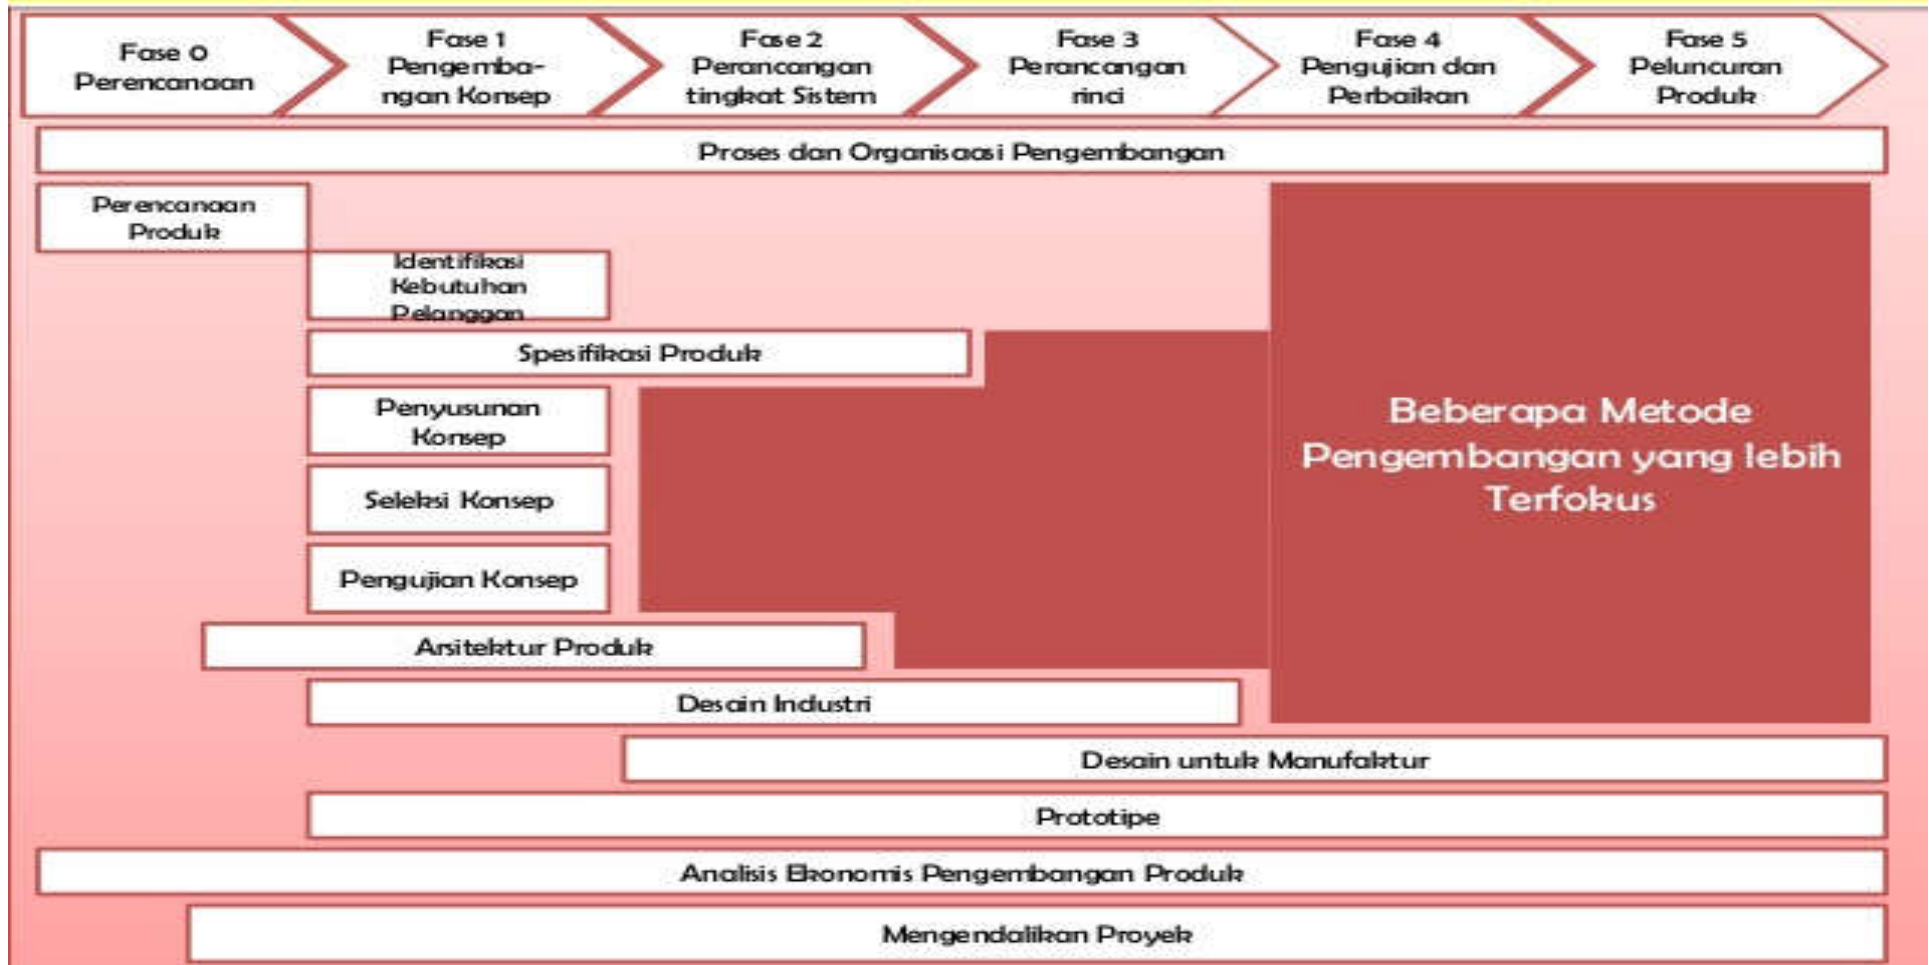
Fase 0 Perencanaan

Fase 1 Pengembangan Konsep

Fase 2 Perancangan tingkat Sistem

Fase 3 Perancangan rinci

Fase 4 Pengujian dan Perbaikan

Fase 5 Peluncuran Produk

Proses dan Organisasi Pengembangan

Perencanaan Produk

Identifikasi Kebutuhan Pelanggan

Spesifikasi Produk

Penyusunan Konsep

Seleksi Konsep

Pengujian Konsep

Beberapa Metode Pengembangan yang lebih Terfokus

Arsitektur Produk

Desain Industri

Desain untuk Manufaktur

Prototipe

Analisis Ekonomis Pengembangan Produk

Mengendalikan Proyek